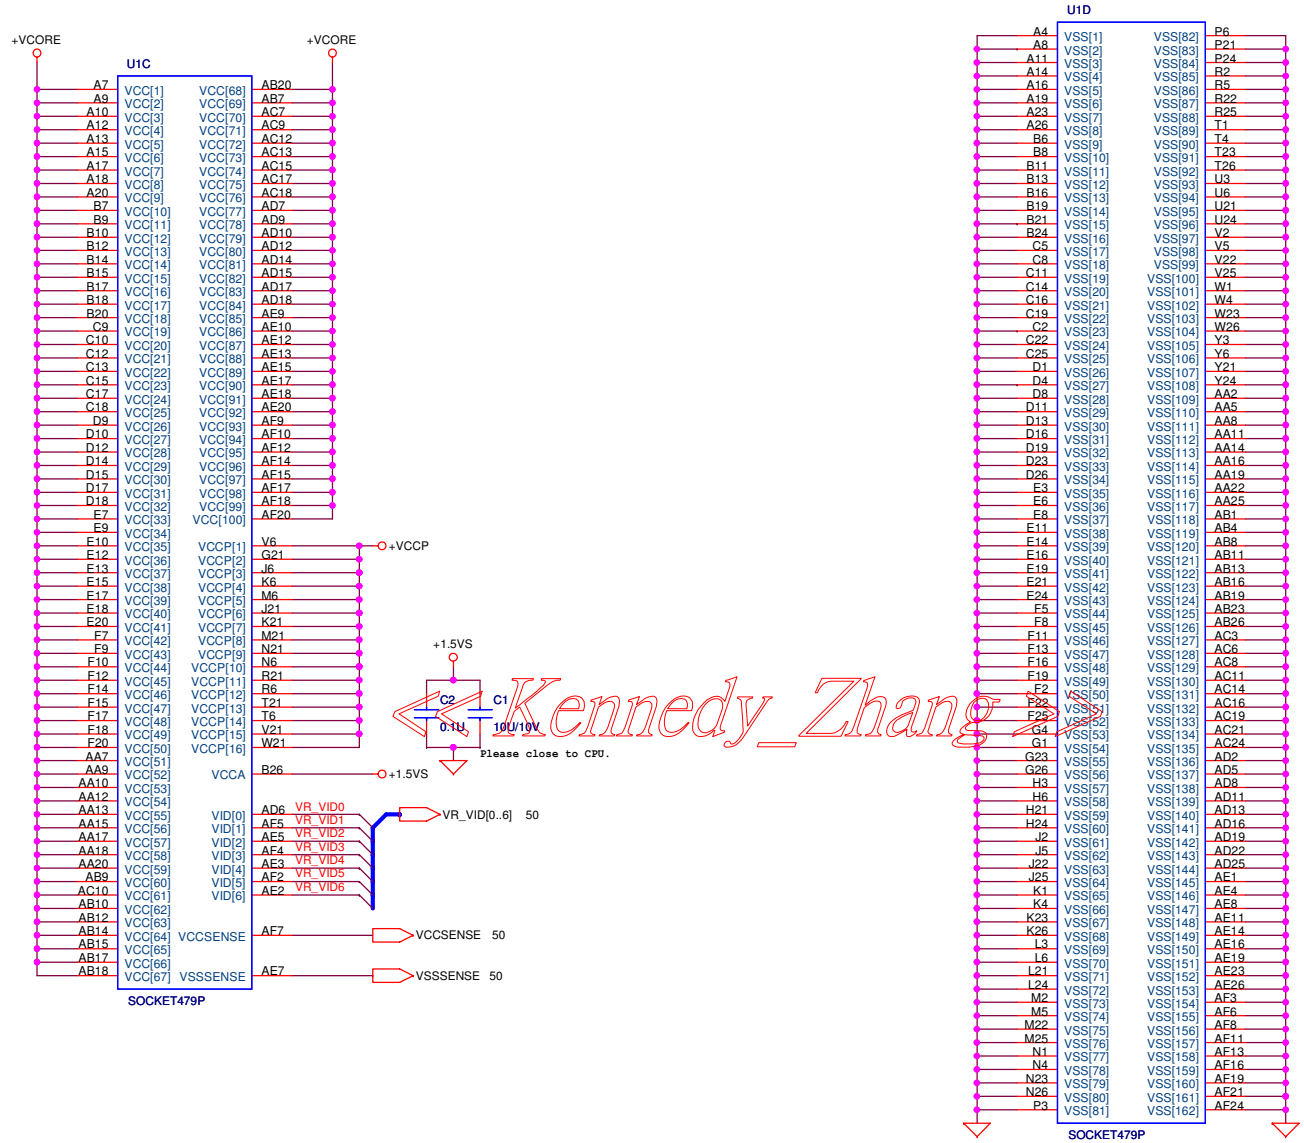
+VCORE

U1C

+VCORE

| | | | |
|---|---|---|---|
| A7 | VCC[1] | VCC[68] | AB20 |
| A9 | VCC[2] | VCC[69] | AB7 |
| A10 | VCC[3] | VCC[70] | AC7 |
| A12 | VCC[4] | VCC[71] | AC9 |
| A13 | VCC[5] | VCC[72] | AC12 |
| A15 | VCC[6] | VCC[73] | AC13 |
| A17 | VCC[7] | VCC[74] | AC15 |
| A18 | VCC[8] | VCC[75] | AC17 |
| A20 | VCC[9] | VCC[76] | AC18 |
| B7 | VCC[10] | VCC[77] | AD7 |
| B9 | VCC[11] | VCC[78] | AD9 |
| B10 | VCC[12] | VCC[79] | AD10 |
| B12 | VCC[13] | VCC[80] | AD12 |
| B14 | VCC[14] | VCC[81] | AD14 |
| B15 | VCC[15] | VCC[82] | AD15 |
| B17 | VCC[16] | VCC[83] | AD17 |
| B18 | VCC[17] | VCC[84] | AD18 |
| B20 | VCC[18] | VCC[85] | AE9 |
| C9 | VCC[19] | VCC[86] | AE10 |
| C10 | VCC[20] | VCC[87] | AE12 |
| C12 | VCC[21] | VCC[88] | AE13 |
| C13 | VCC[22] | VCC[89] | AE15 |
| C15 | VCC[23] | VCC[90] | AE17 |
| C17 | VCC[24] | VCC[91] | AE18 |
| C18 | VCC[25] | VCC[92] | AE20 |
| D9 | VCC[26] | VCC[93] | AF9 |
| D10 | VCC[27] | VCC[94] | AF10 |
| D12 | VCC[28] | VCC[95] | AF12 |
| D14 | VCC[29] | VCC[96] | AF14 |
| D15 | VCC[30] | VCC[97] | AF15 |
| D17 | VCC[31] | VCC[98] | AF17 |
| D18 | VCC[32] | VCC[99] | AF18 |
| E7 | VCC[33] | VCC[100] | AF20 |
| E9 | VCC[34] | | |
| E10 | VCC[35] | VCCP[1] | V6 |
| E12 | VCC[36] | VCCP[2] | G21 |
| E13 | VCC[37] | VCCP[3] | J6 |
| E15 | VCC[38] | VCCP[4] | K6 |
| E17 | VCC[39] | VCCP[5] | M6 |
| E18 | VCC[40] | VCCP[6] | J21 |
| E20 | VCC[41] | VCCP[7] | K21 |
| F7 | VCC[42] | VCCP[8] | M21 |
| F9 | VCC[43] | VCCP[9] | N21 |
| F10 | VCC[44] | VCCP[10] | N6 |
| F12 | VCC[45] | VCCP[11] | R21 |
| F14 | VCC[46] | VCCP[12] | R6 |
| F15 | VCC[47] | VCCP[13] | T21 |
| F17 | VCC[48] | VCCP[14] | T6 |
| F18 | VCC[49] | VCCP[15] | V21 |
| F20 | VCC[50] | VCCP[16] | W21 |
| AA7 | VCC[51] | | |
| AA9 | VCC[52] | VCCA | B26 |
| AA10 | VCC[53] | | |
| AA12 | VCC[54] | | |
| AA13 | VCC[55] | VID[0] | AD6 |
| AA15 | VCC[56] | VID[1] | AF5 |
| AA17 | VCC[57] | VID[2] | AE5 |
| AA18 | VCC[58] | VID[3] | AF4 |
| AA20 | VCC[59] | VID[4] | AE3 |
| AB9 | VCC[60] | VID[5] | AF2 |
| AC10 | VCC[61] | VID[6] | AE2 |
| AB10 | VCC[62] | | |
| AB12 | VCC[63] | | |
| AB14 | VCC[64] | VCCSENSE | AF7 |
| AB15 | VCC[65] | | |
| AB17 | VCC[66] | | |
| AB18 | VCC[67] | VSSSENSE | AE7 |

SOCKET479P

+VCCP
+1.5VS
C2 0.1U
C1 10U/10V
Please close to CPU.
+1.5VS
VR_VID0
VR_VID1
VR_VID2
VR_VID3
VR_VID4
VR_VID5
VR_VID6
VR_VID[0..6] 50
VCCSENSE 50
VSSSENSE 50

<<Kennedy_Zhang>>

U1D

| | | | |
|---|---|---|---|
| A4 | VSS[1] | VSS[82] | P6 |
| A8 | VSS[2] | VSS[83] | P21 |
| A11 | VSS[3] | VSS[84] | P24 |
| A14 | VSS[4] | VSS[85] | R2 |
| A16 | VSS[5] | VSS[86] | R5 |
| A19 | VSS[6] | VSS[87] | R22 |
| A23 | VSS[7] | VSS[88] | R25 |
| A26 | VSS[8] | VSS[89] | T1 |
| B6 | VSS[9] | VSS[90] | T4 |
| B8 | VSS[10] | VSS[91] | T23 |
| B11 | VSS[11] | VSS[92] | T26 |
| B13 | VSS[12] | VSS[93] | U3 |
| B16 | VSS[13] | VSS[94] | U6 |
| B19 | VSS[14] | VSS[95] | U21 |
| B21 | VSS[15] | VSS[96] | U24 |
| B24 | VSS[16] | VSS[97] | V2 |
| C5 | VSS[17] | VSS[98] | V5 |
| C8 | VSS[18] | VSS[99] | V22 |
| C11 | VSS[19] | VSS[100] | V25 |
| C14 | VSS[20] | VSS[101] | W1 |
| C16 | VSS[21] | VSS[102] | W4 |
| C19 | VSS[22] | VSS[103] | W23 |
| C2 | VSS[23] | VSS[104] | W26 |
| C22 | VSS[24] | VSS[105] | Y3 |
| C25 | VSS[25] | VSS[106] | Y6 |
| D1 | VSS[26] | VSS[107] | Y21 |
| D4 | VSS[27] | VSS[108] | Y24 |
| D8 | VSS[28] | VSS[109] | AA2 |
| D11 | VSS[29] | VSS[110] | AA5 |
| D13 | VSS[30] | VSS[111] | AA8 |
| D16 | VSS[31] | VSS[112] | AA11 |
| D19 | VSS[32] | VSS[113] | AA14 |
| D23 | VSS[33] | VSS[114] | AA16 |
| D26 | VSS[34] | VSS[115] | AA19 |
| E3 | VSS[35] | VSS[116] | AA22 |
| E6 | VSS[36] | VSS[117] | AA25 |
| E8 | VSS[37] | VSS[118] | AB1 |
| E11 | VSS[38] | VSS[119] | AB4 |
| E14 | VSS[39] | VSS[120] | AB8 |
| E16 | VSS[40] | VSS[121] | AB11 |
| E19 | VSS[41] | VSS[122] | AB13 |
| E21 | VSS[42] | VSS[123] | AB16 |
| E24 | VSS[43] | VSS[124] | AB19 |
| F5 | VSS[44] | VSS[125] | AB23 |
| F8 | VSS[45] | VSS[126] | AB26 |
| F11 | VSS[46] | VSS[127] | AC3 |
| F13 | VSS[47] | VSS[128] | AC6 |
| F16 | VSS[48] | VSS[129] | AC8 |
| F19 | VSS[49] | VSS[130] | AC11 |
| F2 | VSS[50] | VSS[131] | AC14 |
| F22 | VSS[51] | VSS[132] | AC16 |
| F25 | VSS[52] | VSS[133] | AC19 |
| G4 | VSS[53] | VSS[134] | AC21 |
| G1 | VSS[54] | VSS[135] | AC24 |
| G23 | VSS[55] | VSS[136] | AD2 |
| G26 | VSS[56] | VSS[137] | AD5 |
| H3 | VSS[57] | VSS[138] | AD8 |
| H6 | VSS[58] | VSS[139] | AD11 |
| H21 | VSS[59] | VSS[140] | AD13 |
| H24 | VSS[60] | VSS[141] | AD16 |
| J2 | VSS[61] | VSS[142] | AD19 |
| J5 | VSS[62] | VSS[143] | AD22 |
| J22 | VSS[63] | VSS[144] | AD25 |
| J25 | VSS[64] | VSS[145] | AE1 |
| K1 | VSS[65] | VSS[146] | AE4 |
| K4 | VSS[66] | VSS[147] | AE8 |
| K23 | VSS[67] | VSS[148] | AE11 |
| K26 | VSS[68] | VSS[149] | AE14 |
| L3 | VSS[69] | VSS[150] | AE16 |
| L6 | VSS[70] | VSS[151] | AE19 |
| L21 | VSS[71] | VSS[152] | AE23 |
| L24 | VSS[72] | VSS[153] | AE26 |
| M2 | VSS[73] | VSS[154] | AF3 |
| M5 | VSS[74] | VSS[155] | AF6 |
| M22 | VSS[75] | VSS[156] | AF8 |
| M25 | VSS[76] | VSS[157] | AF11 |
| N1 | VSS[77] | VSS[158] | AF13 |
| N4 | VSS[78] | VSS[159] | AF16 |
| N23 | VSS[79] | VSS[160] | AF19 |
| N26 | VSS[80] | VSS[161] | AF21 |
| P3 | VSS[81] | VSS[162] | AF24 |

SOCKET479P